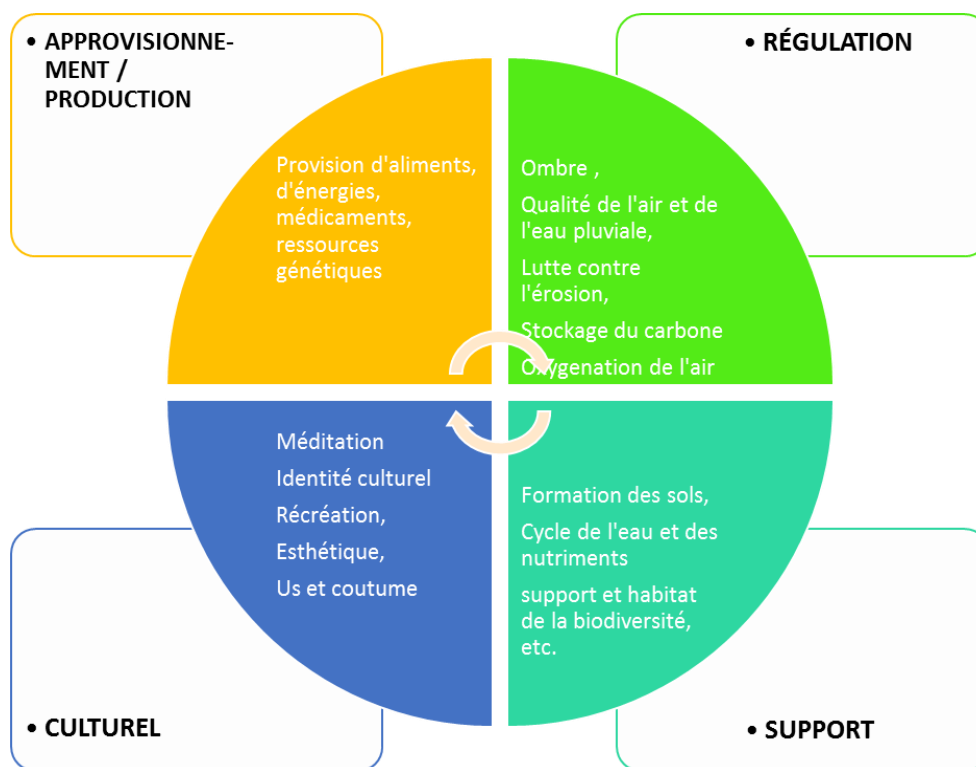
• APPROVISIONNEMENT / PRODUCTION

Provision d'aliments, d'énergies, médicaments, ressources génétiques

• RÉGULATION

Ombre ,

Qualité de l'air et de l'eau pluviale,

Lutte contre l'érosion,

Stockage du carbone

Oxygenation de l'air

Méditation

Identité culturel

Récréation,

Esthétique,

Us et coutume

Formation des sols,

Cycle de l'eau et des nutriments

support et habitat de la biodiversité, etc.

• CULTUREL

• SUPPORT